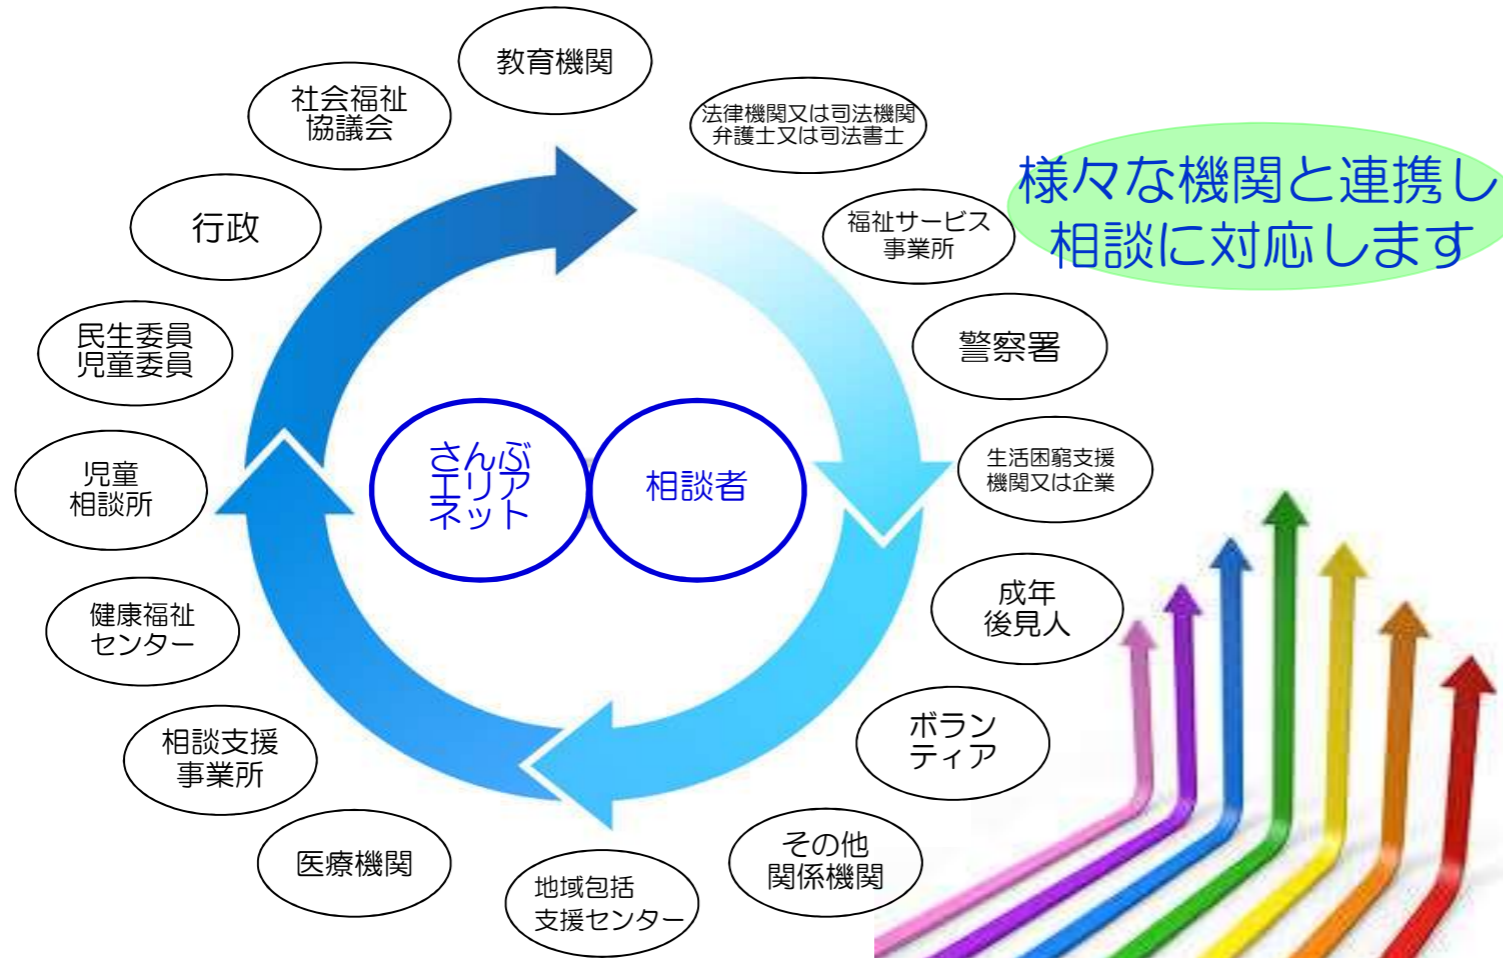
教育機関

社会福祉
協議会

法律機関又は司法機関
弁護士又は司法書士

様々な機関と連携し
相談に対応します

行政

福祉サービス
事業所

民生委員
児童委員

警察署

さんぶ
エリア
ネット

相談者

児童
相談所

生活困窮支援
機関又は企業

成年
後見人

健康福祉
センター

ボラン
ティア

相談支援
事業所

医療機関

地域包括
支援センター

その他
関係機関